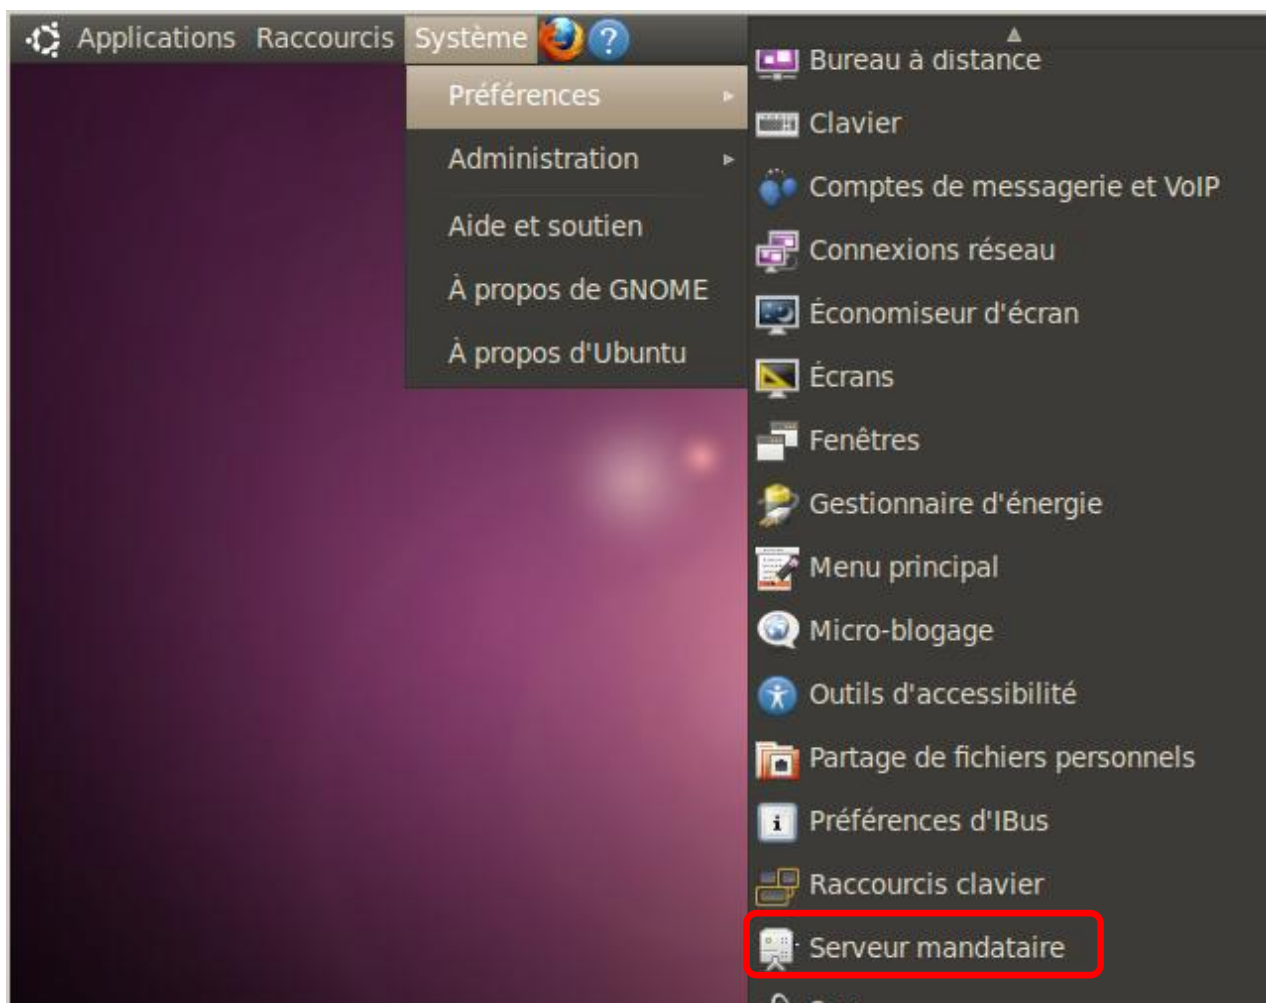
Applications Raccourcis Système

Préférences
Administration
Aide et soutien
À propos de GNOME
À propos d'Ubuntu

Bureau à distance
Clavier
Comptes de messagerie et VoIP
Connexions réseau
Économiseur d'écran
Écrans
Fenêtres
Gestionnaire d'énergie
Menu principal
Micro-blogage
Outils d'accessibilité
Partage de fichiers personnels
Préférences d'IBus
Raccourcis clavier
Serveur mandataire
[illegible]